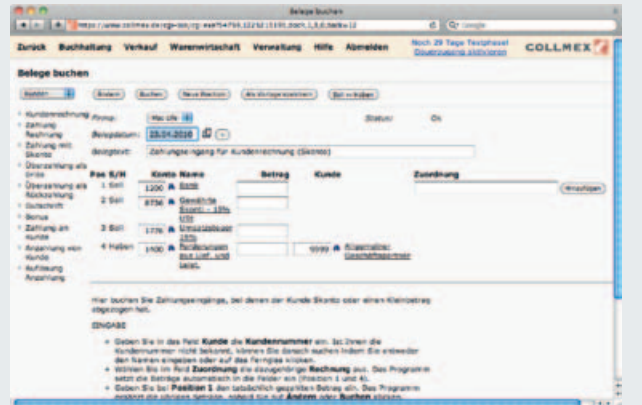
Belege buchen

https://www.collmex.de/cgi-bin/cgi.exe?54756,1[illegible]

Zurück Buchhaltung Verkauf Warenwirtschaft Verwaltung Hilfe Abmelden

Noch 29 Tage Testphase! Dauerzugang aktivieren

COLLMEX

Belege buchen

Buchen Ändern Buchen Neue Position Als Vorlage speichern Soll <> Haben

Kundenrechnung
Zahlung Rechnung
Zahlung mit Skonto
Überzahlung als Erlös
Überzahlung als Rückzahlung
Gutschrift
Bonus
Zahlung an Kunde
Anzahlung von Kunde
Auflösung Anzahlung

Firma: Max Life
Belegdatum: 20.04.2010
Buchtext: Zahlungseingang für Kundenrechnung (Skonto)

Status: Ok

| Pos S/H | Konto | Name | Betrag | Kunde | Zuordnung |
|---|---|---|---|---|---|
| 1 Soll | 1200 | Bank | | | |
| 2 Soll | 8736 | Gewährte Skonti 19% USt | | | |
| 3 Soll | 1776 | Umsatzsteuer 19% | | | |
| 4 Haben | 1400 | Forderungen aus Lief. und Leist. | | 9999 | Kilaenholer Orenzbrammer |

Hinzufügen

Hier buchen Sie Zahlungseingänge, bei denen der Kunde Skonto oder einen Kleinbetrag abgezogen hat.

EINGABE

Geben Sie in das Feld Kunde die Kundennummer ein. Ist Ihnen die Kundennummer nicht bekannt, können Sie danach suchen indem Sie entweder den Namen eingeben oder auf das Fernglas klicken.
Wählen Sie im Feld Zuordnung die dazugehörige Rechnung aus. Das Programm setzt die Beträge automatisch in die Felder ein (Position 1 und 4).
Geben Sie bei Position 1 den tatsächlich gezahlten Betrag ein. Das Programm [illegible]